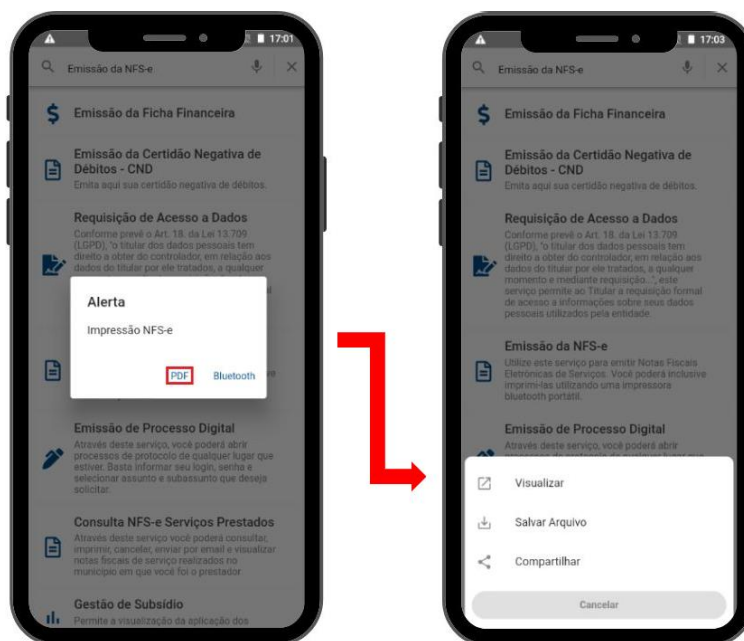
17:01

Emissão da NFS-e

Emissão da Ficha Financeira

Emissão da Certidão Negativa de Débitos - CND
Emita aqui sua certidão negativa de débitos.

Requisição de Acesso a Dados
Conforme prevê o Art. 18, da Lei 13.709 (LGPD), "o titular dos dados pessoais tem direito a obter do controlador, em relação aos dados do titular por ele tratados, a qualquer

Alerta
Impressão NFS-e
PDF Bluetooth

Emissão de Processo Digital
Através deste serviço, você poderá abrir processos de protocolo de qualquer lugar que estiver. Basta informar seu login, senha e selecionar assunto e subassunto que deseja solicitar.

Consulta NFS-e Serviços Prestados
Através deste serviço você poderá consultar, imprimir, cancelar, enviar por email e visualizar notas fiscais de serviço realizados no município em que você foi o prestador.

Gestão de Subsídio
Permite a visualização da aplicação dos

17:03

Emissão da NFS-e

Emissão da Ficha Financeira

Emissão da Certidão Negativa de Débitos - CND
Emita aqui sua certidão negativa de débitos.

Requisição de Acesso a Dados
Conforme prevê o Art. 18, da Lei 13.709 (LGPD), "o titular dos dados pessoais tem direito a obter do controlador, em relação aos dados do titular por ele tratados, a qualquer momento e mediante requisição...", este serviço permite ao Titular a requisição formal de acesso a informações sobre seus dados pessoais utilizados pela entidade.

Emissão da NFS-e
Utilize este serviço para emitir Notas Fiscais Eletrônicas de Serviços. Você poderá inclusive imprimi-las utilizando uma impressora bluetooth portátil.

Emissão de Processo Digital
Através deste serviço, você poderá abrir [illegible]

Visualizar
Salvar Arquivo
Compartilhar
Cancelar